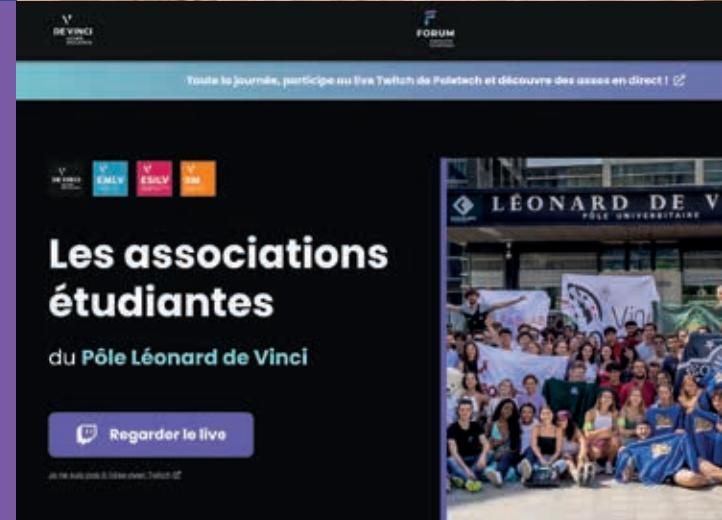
DE VINCI

FORUM

Toute la journée, participe au live Twitch de Poletech et découvre des assos en direct !

DE VINCI EMLV ESILV IIM

Les associations étudiantes

du Pôle Léonard de Vinci

Regarder le live

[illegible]

LÉONARD DE V
PÔLE UNIVERSITAIRE